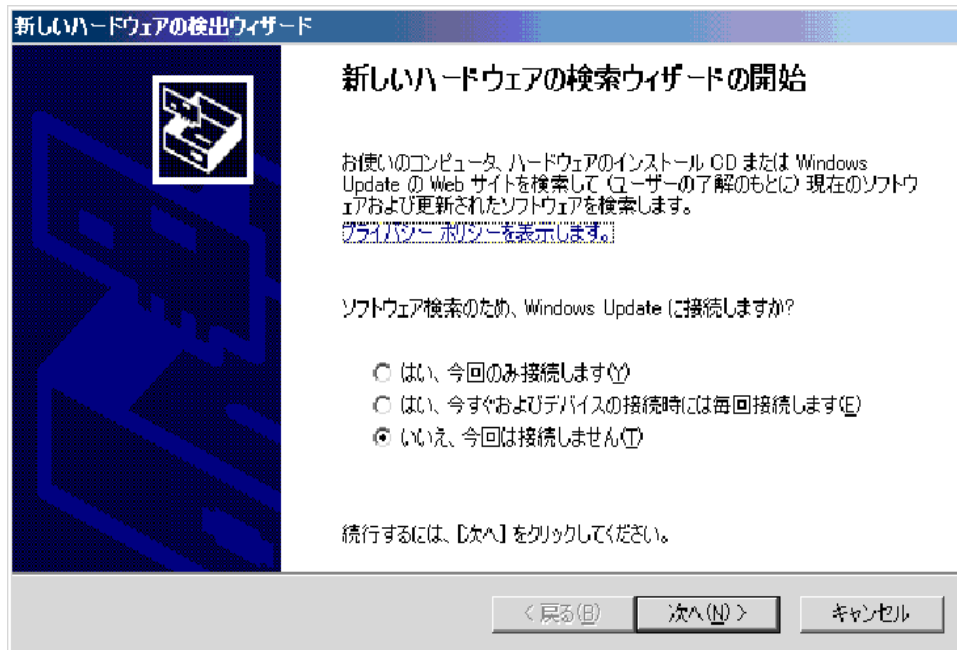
新しいハードウェアの検出ウィザード

新しいハードウェアの検索ウィザードの開始

お使いのコンピュータ、ハードウェアのインストール CD または Windows Update の Web サイトを検索して (ユーザーの了解のもとに) 現在のソフトウェアおよび更新されたソフトウェアを検索します。
プライバシー ポリシーを表示します。

ソフトウェア検索のため、Windows Update に接続しますか?

はい、今回のみ接続します(Y)
はい、今すぐおよびデバイスの接続時には毎回接続します(E)
いいえ、今回は接続しません(T)

続行するには、[次へ] をクリックしてください。

< 戻る(B)
次へ(N) >
キャンセル